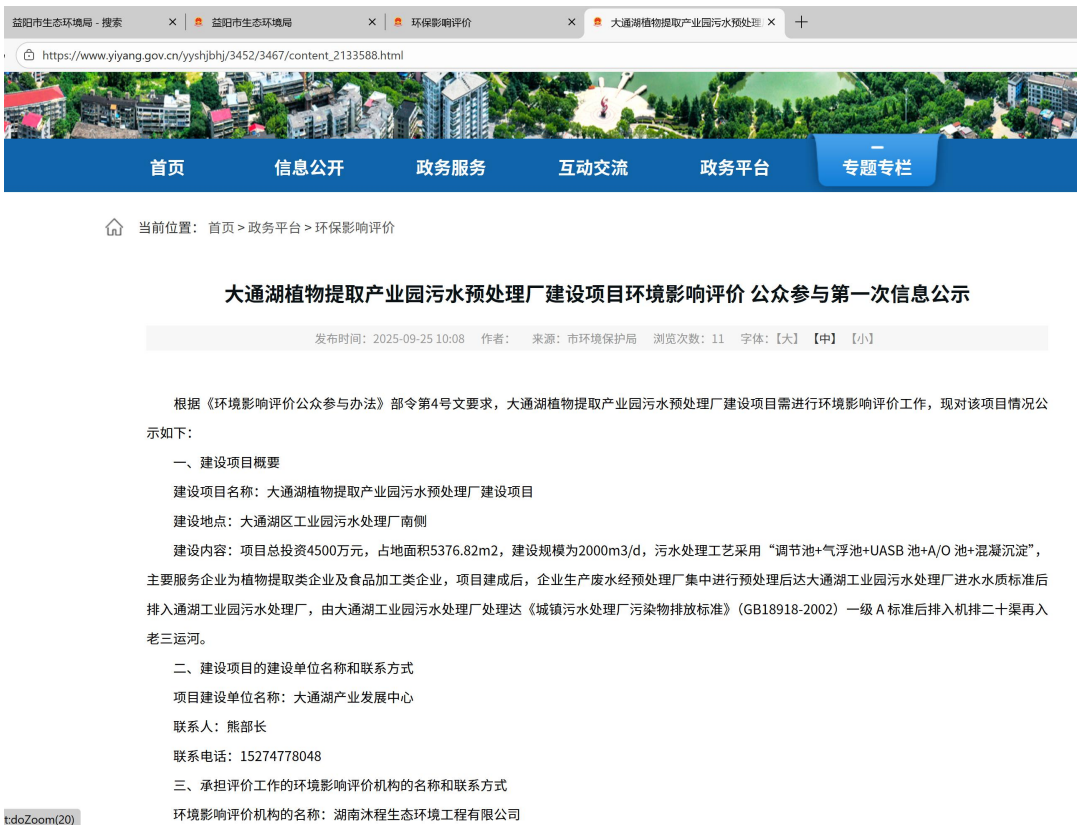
益阳市生态环境局 - 搜索 ×
益阳市生态环境局 ×
环保影响评价 ×
大通湖植物提取产业园污水预处理 ×
+

https://www.yiyang.gov.cn/yyshjbhj/3452/3467/content_2133588.html

首页 信息公开 政务服务 互动交流 政务平台 专题专栏

当前位置： 首页 > 政务平台 > 环保影响评价

大通湖植物提取产业园污水预处理厂建设项目环境影响评价 公众参与第一次信息公示

发布时间：2025-09-25 10:08 作者： 来源：市环境保护局 浏览次数：11 字体：【大】【中】【小】

根据《环境影响评价公众参与办法》部令第4号文要求，大通湖植物提取产业园污水预处理厂建设项目需进行环境影响评价工作，现对该项目情况公示如下：

一、建设项目概要

建设项目名称：大通湖植物提取产业园污水预处理厂建设项目

建设地点：大通湖区工业园污水处理厂南侧

建设内容：项目总投资4500万元，占地面积5376.82m2，建设规模为2000m3/d，污水处理工艺采用“调节池+气浮池+UASB 池+A/O 池+混凝沉淀”，主要服务企业为植物提取类企业及食品加工类企业，项目建成后，企业生产废水经预处理厂集中进行预处理后达大通湖工业园污水处理厂进水水质标准后排入通湖工业园污水处理厂，由大通湖工业园污水处理厂处理达《城镇污水处理厂污染物排放标准》（GB18918-2002）一级 A 标准后排入机排二十渠再入老三运河。

二、建设项目的建设单位名称和联系方式

项目建设单位名称：大通湖产业发展中心

联系人：熊部长

联系电话：15274778048

三、承担评价工作的环境影响评价机构的名称和联系方式

环境影响评价机构的名称：湖南沐程生态环境工程有限公司

t:doZoom(20)